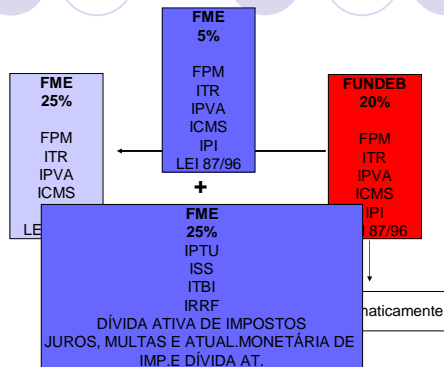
FME
5%

FPM
ITR
IPVA
ICMS
IPI
LEI 87/96

FME
25%

FPM
ITR
IPVA
ICMS
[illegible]
LEI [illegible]

FUNDEB
20%

FPM
ITR
IPVA
ICMS
IPI
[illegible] 87/96

+

FME
25%
IPTU
ISS
ITBI
IRRF
DÍVIDA ATIVA DE IMPOSTOS
JUROS, MULTAS E ATUAL.MONETÁRIA DE IMP.E DÍVIDA AT.

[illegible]maticamente